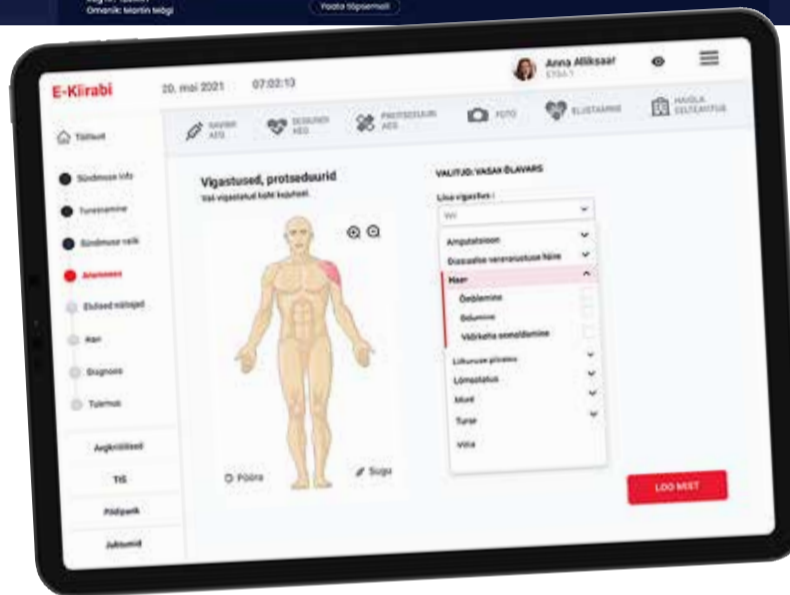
Omanik: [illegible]

Vaata täpsemalt

E-Kiirabi

20. mai 2021 07:02:13

Anna Alliksaar

Töölaud

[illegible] AEG

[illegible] AEG

PROTSEDUURI AEG

FOTO

ELUSTAMINE

HAIGLA TELTEAVITUS

Sündmuse info

Tuvastamine

Sündmuse valik

Anamnees

Elulised näitajad

Abi

Diagnoos

Tulemus

Aegkriitilised

Triaaž

Päidpank

Juhtumid

Vigastused, protseduurid

Vali vigastatud kehe kujutisel.

Pööra

Sugu

VALITUD: VASAK ÕLAVARS

Lisa vigastus :

Vali

Amputatsioon

Ulatuslik verevarustuse häire

Haav

Ööblemine

Sidumine

Võõrkeha eemaldamine

Liikuvuse piiratus

Lõmastatus

Muud

Turse

Valu

LOO MEST